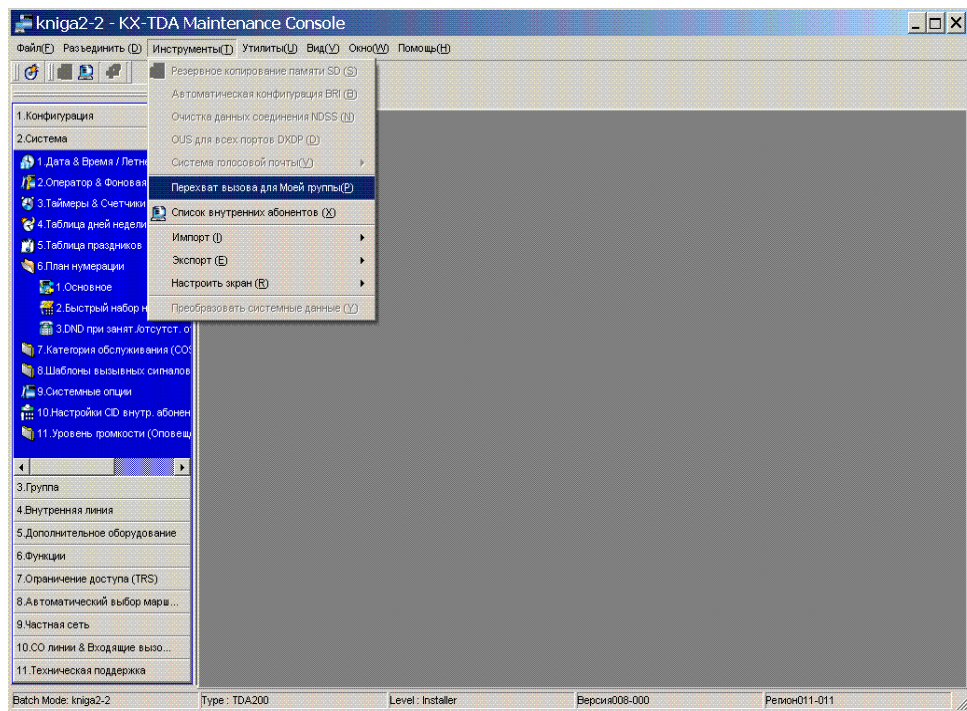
kniga2-2 - KX-TDA Maintenance Console

Файл(F) Разъединить (D) Инструменты(T) Утилиты(U) Вид(V) Окно(W) Помощь(H)

Резервное копирование памяти SD (S)
Автоматическая конфигурация BRI (B)
Очистка данных соединения NDSS (N)
OUS для всех портов DXDP (D)
Система голосовой почты(V)
Перехват вызова для Моей группы(P)
Список внутренних абонентов (X)
Импорт (I)
Экспорт (E)
Настроить экран (R)
Преобразовать системные данные (Y)

1.Конфигурация
2.Система
1.Дата & Время / Летне
2.Оператор & Фоновая
3.Таймеры & Счетчики
4.Таблица дней недели
5.Таблица праздников
6.План нумерации
1.Основное
2.Быстрый набор н
3.DND при занят./отсутст. о
7.Категория обслуживания (COS
8.Шаблоны вызывных сигналов
9.Системные опции
10.Настройки CID внутр. абонен
11.Уровень громкости (Оповещ
3.Группа
4.Внутренняя линия
5.Дополнительное оборудование
6.Функции
7.Ограничение доступа (TRS)
8.Автоматический выбор марш...
9.Частная сеть
10.CO линии & Входящие вызо...
11.Техническая поддержка

Batch Mode: kniga2-2 | Type : TDA200 | Level : Installer | Версия008-000 | Регион011-011